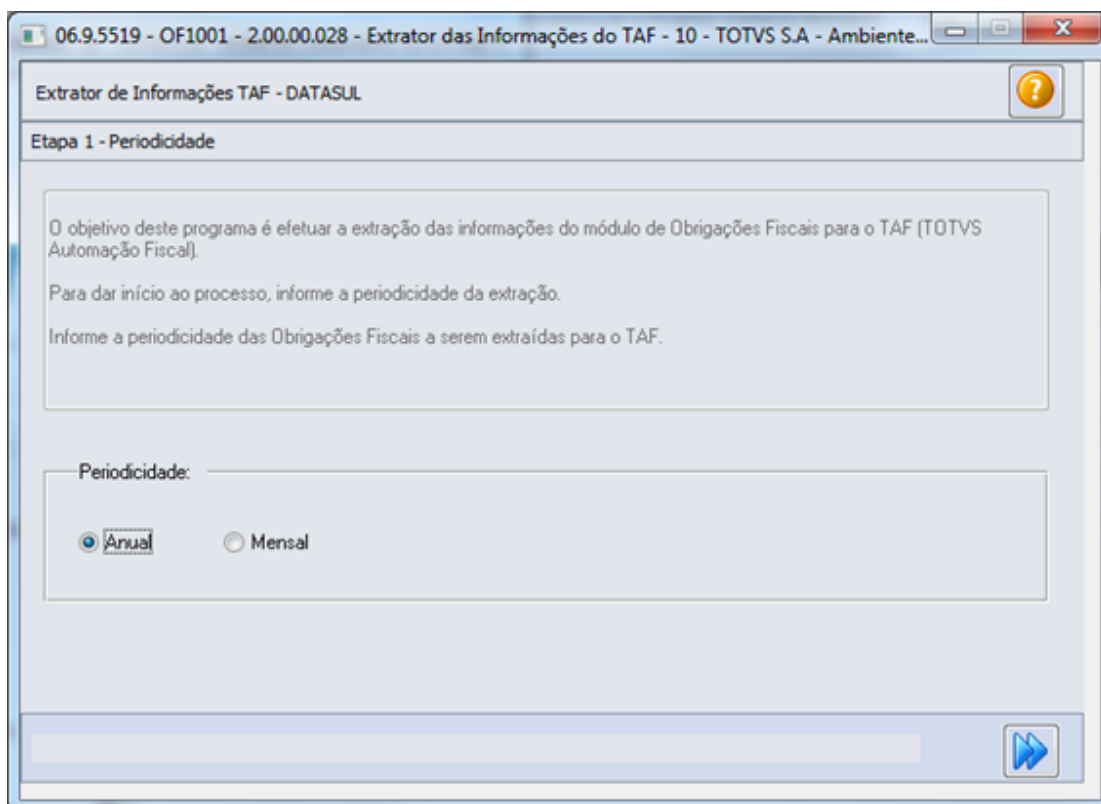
06.9.5519 - OF1001 - 2.00.00.028 - Extrator das Informações do TAF - 10 - TOTVS S.A - Ambiente...

Extrator de Informações TAF - DATASUL

Etapa 1 - Periodicidade

O objetivo deste programa é efetuar a extração das informações do módulo de Obrigações Fiscais para o TAF (TOTVS Automação Fiscal).

Para dar início ao processo, informe a periodicidade da extração.

Informe a periodicidade das Obrigações Fiscais a serem extraídas para o TAF.

Periodicidade:

Anual

Mensal